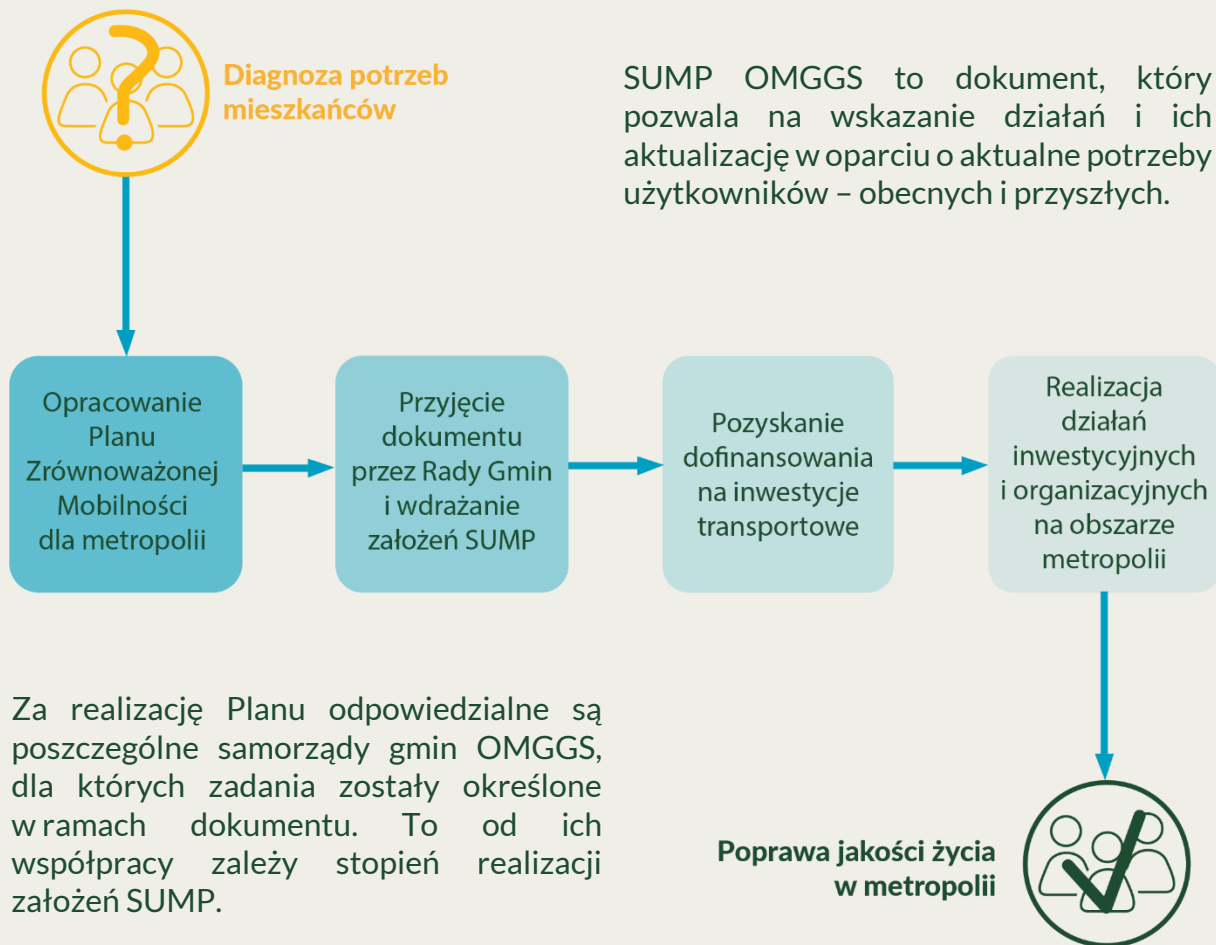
Diagnoza potrzeb mieszkańców

SUMP OMGGS to dokument, który pozwala na wskazanie działań i ich aktualizację w oparciu o aktualne potrzeby użytkowników – obecnych i przyszłych.

Opracowanie Planu Zrównoważonej Mobilności dla metropolii

Przyjęcie dokumentu przez Rady Gmin i wdrażanie założeń SUMP

Pozyskanie dofinansowania na inwestycje transportowe

Realizacja działań inwestycyjnych i organizacyjnych na obszarze metropolii

Za realizację Planu odpowiedzialne są poszczególne samorządy gmin OMGGS, dla których zadania zostały określone w ramach dokumentu. To od ich współpracy zależy stopień realizacji założeń SUMP.

Poprawa jakości życia w metropolii